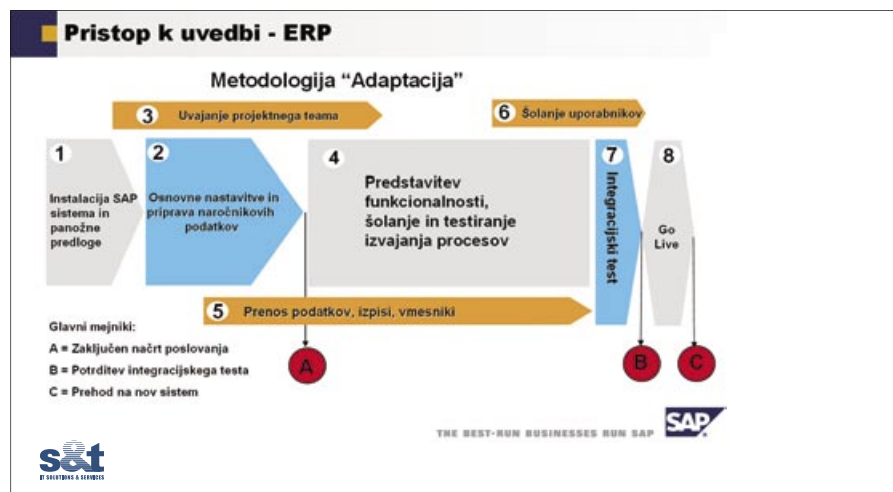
Pristop k uvedbi - ERP

Metodologija "Adaptacija"

3 Uvajanje projektnega teama

6 Šolanje uporabnikov

1 Instalacija SAP sistema in panožne predloge

2 Osnovne nastavitve in priprava naročnikovih podatkov

4 Predstavitev funkcionalnosti, šolanje in testiranje izvajanja procesov

7 Integracijski test

8 Go Live

5 Prenos podatkov, izpisi, vmesniki

Glavni mejniki:
A = Zaključen načrt poslovanja
B = Potrditev integracijskega testa
C = Prehod na nov sistem

A

B

C

THE BEST-RUN BUSINESSES RUN SAP

SAP

s&t
IT SOLUTIONS & SERVICES